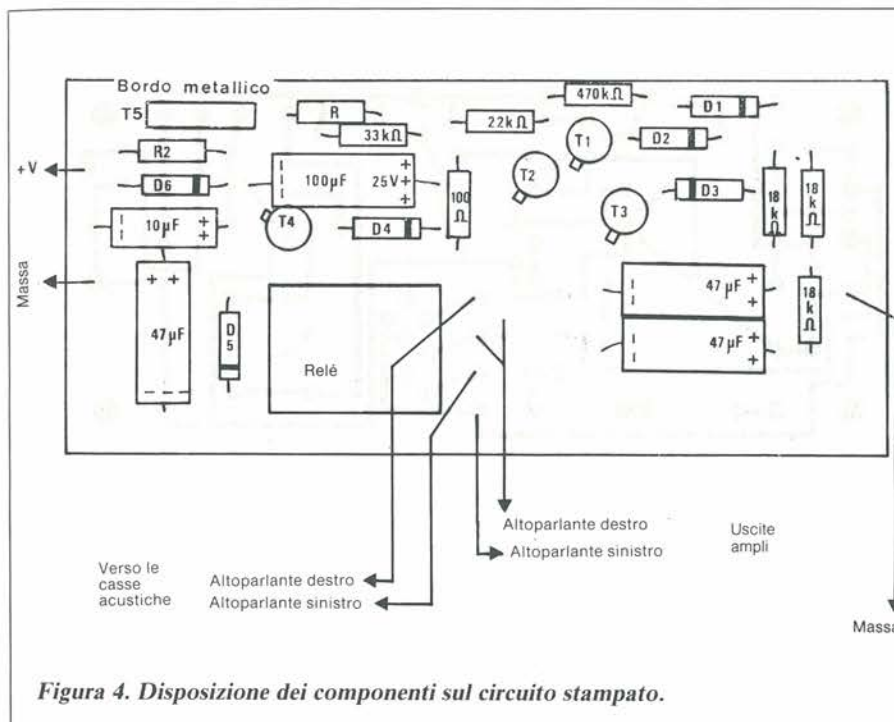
Bordo metallico

T5

R

470kΩ

D1

33kΩ

22kΩ

T1

D2

R2

+V

100µF

25V

100 Ω

T2

D6

D3

18 k Ω

18 k Ω

10µF

T4

D4

T3

Massa

47µF

D 5

Relé

47µF

18 k Ω

47µF

Altoparlante destro

Uscite ampli

Altoparlante sinistro

Verso le casse acustiche

Altoparlante destro

Altoparlante sinistro

Massa

Figura 4. Disposizione dei componenti sul circuito stampato.